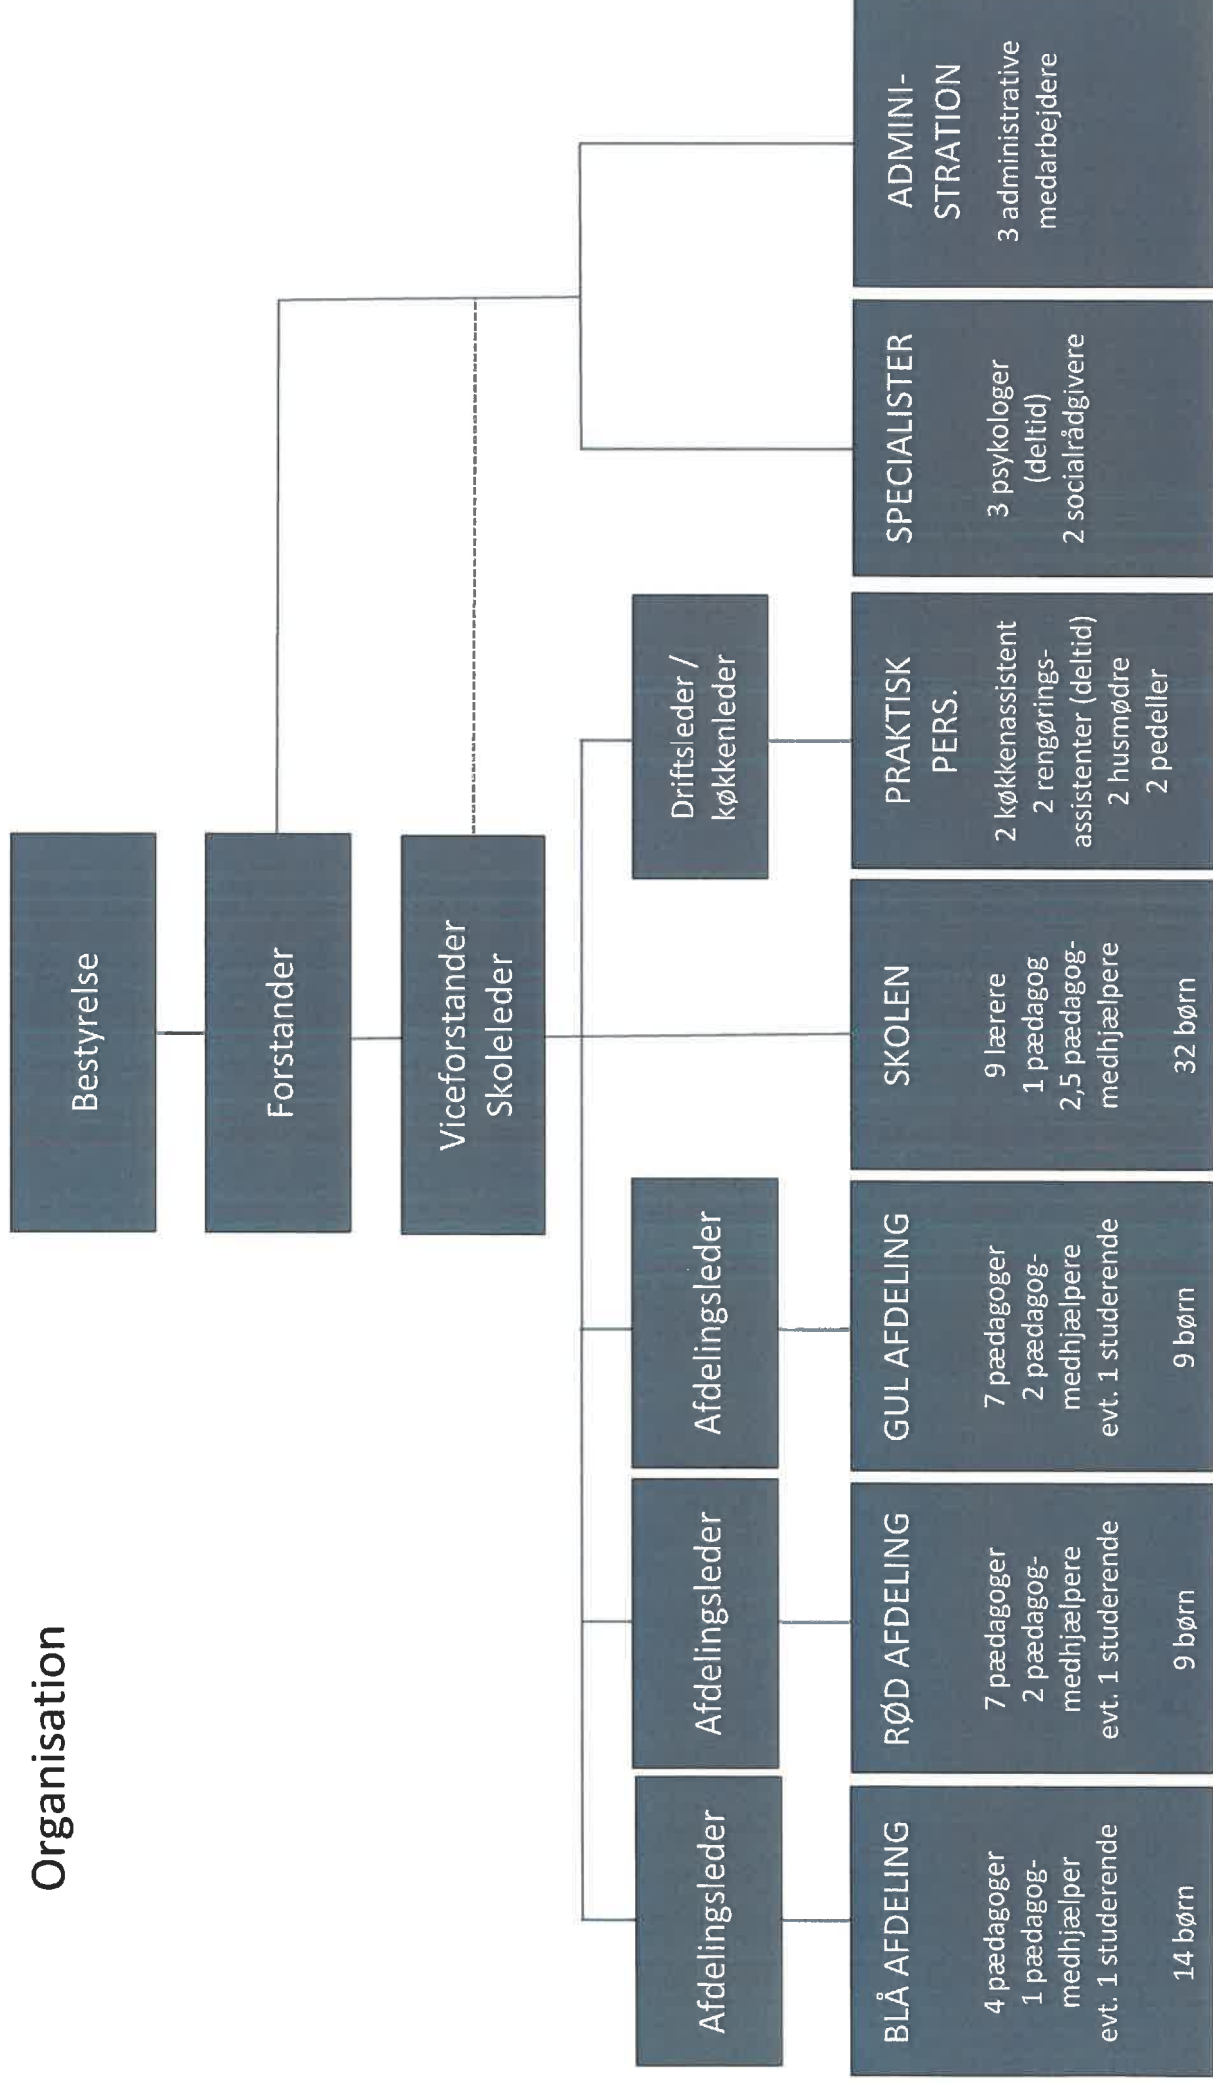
Organisation

Bestyrelse

Forstander

Viceforstander
Skoleleder

Afdelingsleder

Afdelingsleder

Afdelingsleder

Driftsleder / køkkenleder

BLÅ AFDELING
4 pædagoger
1 pædagogmedhjælper
evt. 1 studerende
14 børn

RØD AFDELING
7 pædagoger
2 pædagogmedhjælpere
evt. 1 studerende
9 børn

GUL AFDELING
7 pædagoger
2 pædagogmedhjælpere
evt. 1 studerende
9 børn

SKOLEN
9 lærere
1 pædagog
2,5 pædagogmedhjælpere
32 børn

PRAKTISK PERS.
2 køkkenassistent
2 rengøringsassistenter (deltid)
2 husmødre
2 pedeller

SPECIALISTER
3 psykologer (deltid)
2 socialrådgivere

ADMINISTRATION
3 administrative medarbejdere